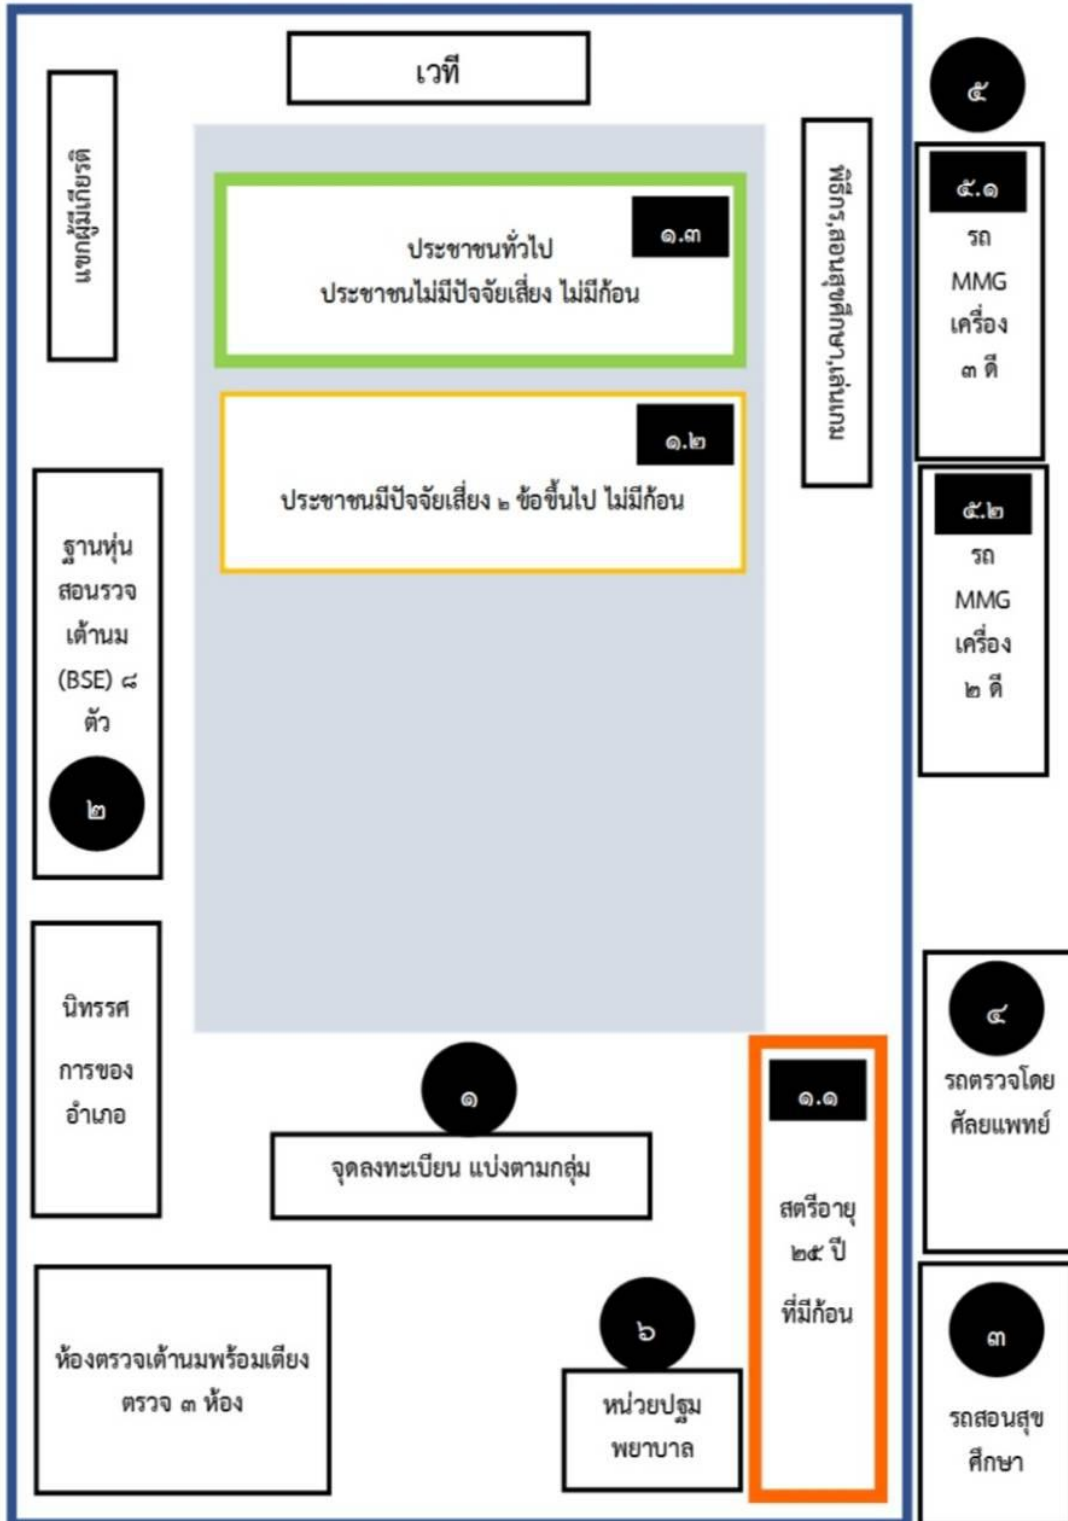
เวที

แจกผู้มีเกียรติ

๑.๓
ประชาชนทั่วไป
ประชาชนไม่มีปัจจัยเสี่ยง ไม่มีก้อน

๑.๒
ประชาชนมีปัจจัยเสี่ยง ๒ ข้อขึ้นไป ไม่มีก้อน

พิธีกร,สอนสุขศึกษา,เล่นเกม

๕

๕.๑
รถ
MMG
เครื่อง
๓ ดี

๕.๒
รถ
MMG
เครื่อง
๒ ดี

ฐานหุ่น
สอนรวจ
เต้านม
(BSE) ๘
ตัว

๒

นิทรรศ
การของ
อำเภอ

๑
จุดลงทะเบียน แบ่งตามกลุ่ม

๑.๑
สตรีอายุ
๒๕ ปี
ที่มีก้อน

๔
รถตรวจโดย
ศัลยแพทย์

๓
รถสอนสุข
ศึกษา

ห้องตรวจเต้านมพร้อมเตียง
ตรวจ ๓ ห้อง

๖
หน่วยปฐม
พยาบาล